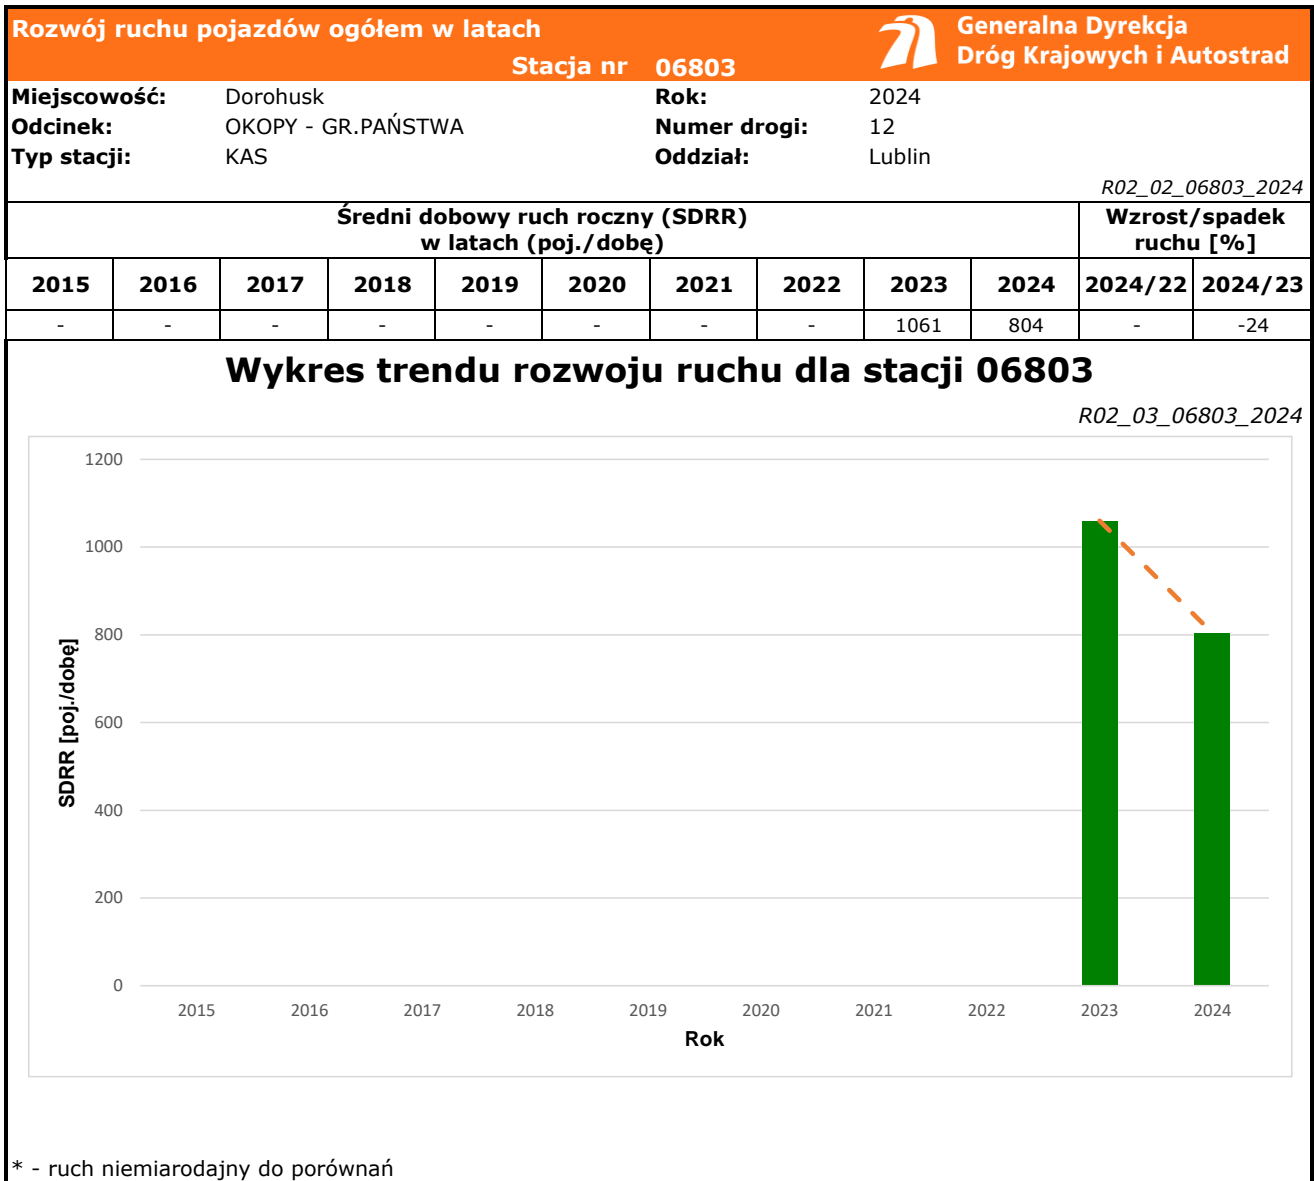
Rozwój ruchu pojazdów ogółem w latach
Stacja nr 06803

Generalna Dyrekcja
Dróg Krajowych i Autostrad

Miejscowość: Dorohusk
Odcinek: OKOPY - GR.PAŃSTWA
Typ stacji: KAS

Rok: 2024
Numer drogi: 12
Oddział: Lublin

R02_02_06803_2024

| Średni dobowy ruch roczny (SDRR) w latach (poj./dobę) | | | | | | | | | | Wzrost/spadek ruchu [%] | |
|---|---|---|---|---|---|---|---|---|---|---|---|
| 2015 | 2016 | 2017 | 2018 | 2019 | 2020 | 2021 | 2022 | 2023 | 2024 | 2024/22 | 2024/23 |
| - | - | - | - | - | - | - | - | 1061 | 804 | - | -24 |

Wykres trendu rozwoju ruchu dla stacji 06803

R02_03_06803_2024

1200
1000
800
600
400
200
0

SDRR [poj./dobę]

2015 2016 2017 2018 2019 2020 2021 2022 2023 2024

Rok

* - ruch niemiarodajny do porównań